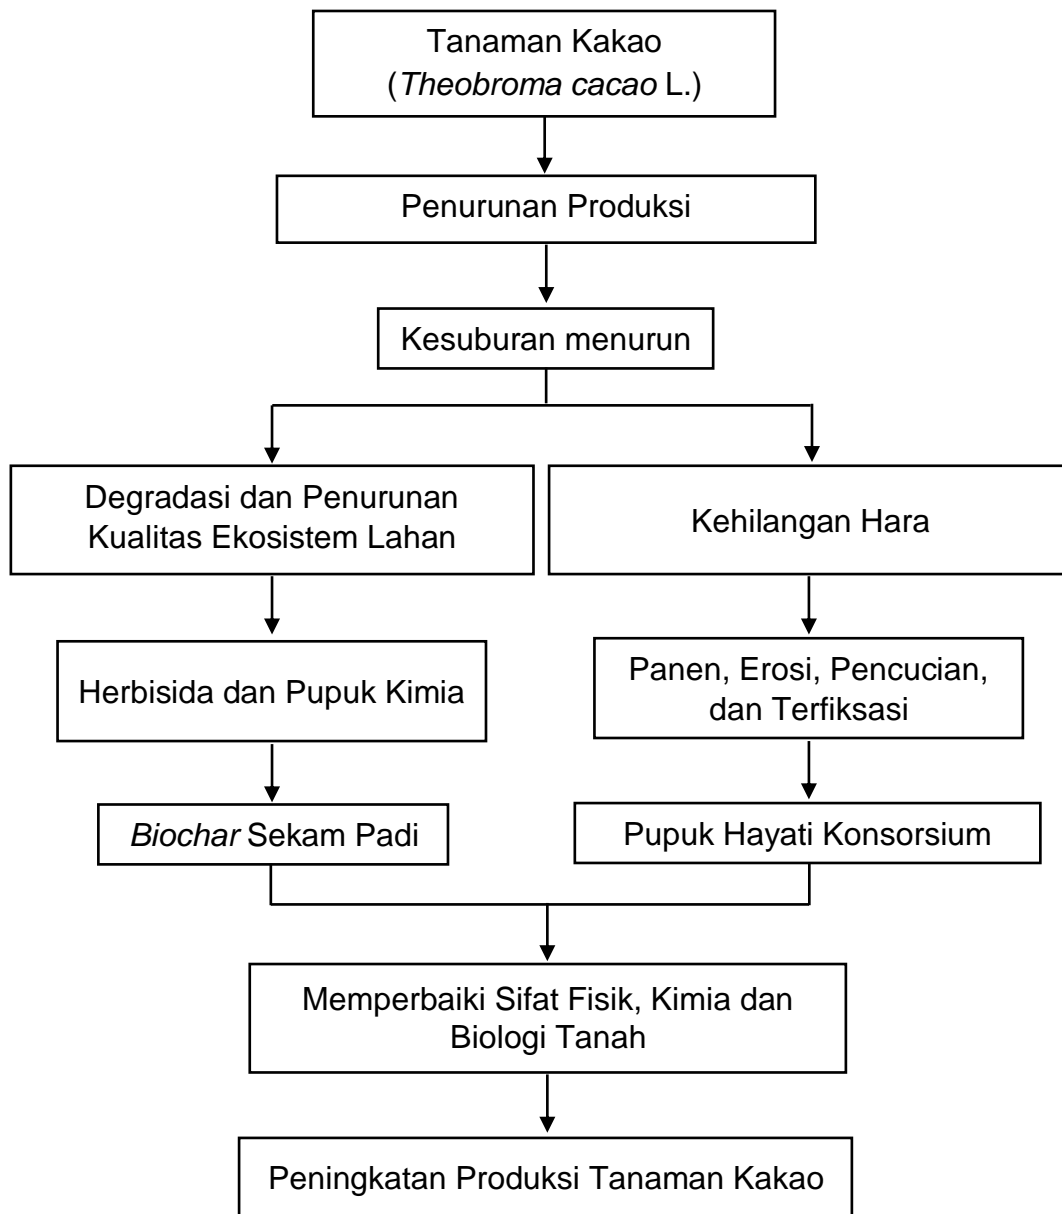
Tanaman Kakao
(Theobroma cacao L.)

Penurunan Produksi

Kesuburan menurun

Degradasi dan Penurunan Kualitas Ekosistem Lahan

Herbisida dan Pupuk Kimia

Biochar Sekam Padi

Kehilangan Hara

Panen, Erosi, Pencucian, dan Terfiksasi

Pupuk Hayati Konsorsium

Memperbaiki Sifat Fisik, Kimia dan Biologi Tanah

Peningkatan Produksi Tanaman Kakao